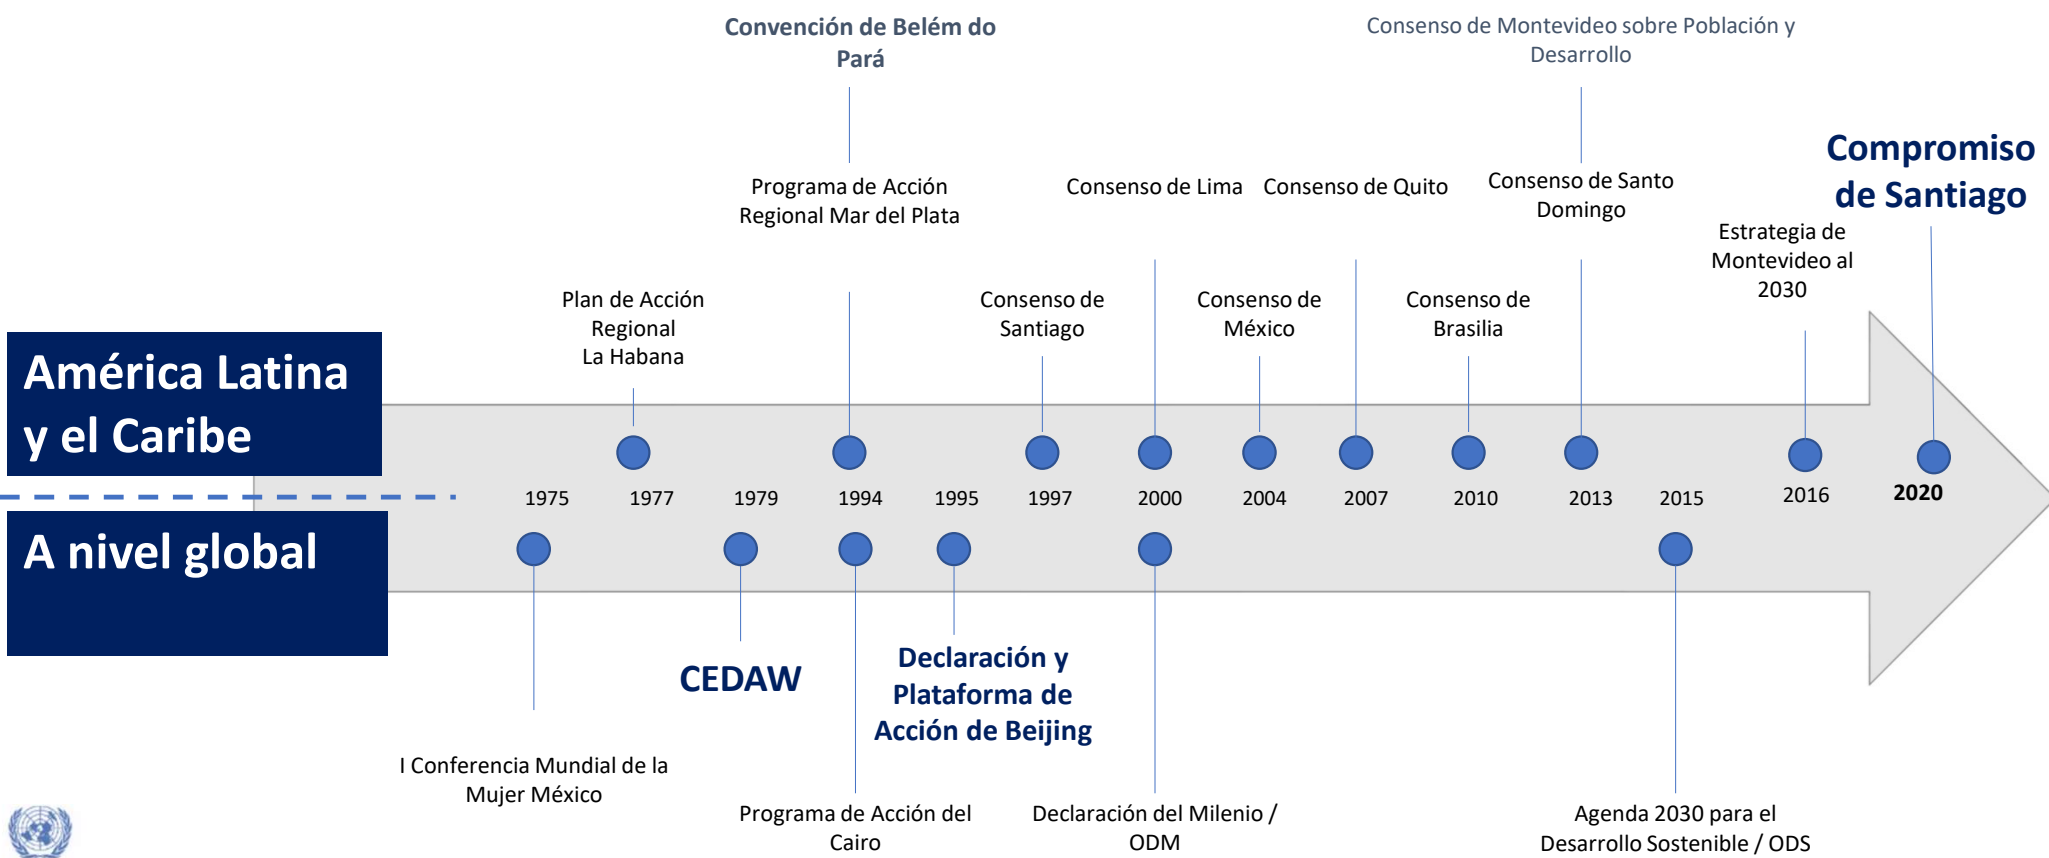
América Latina y el Caribe

A nivel global

Convención de Belém do Pará

Consenso de Montevideo sobre Población y Desarrollo

Compromiso de Santiago

Programa de Acción Regional Mar del Plata

Consenso de Lima

Consenso de Quito

Consenso de Santo Domingo

Estrategia de Montevideo al 2030

Plan de Acción Regional La Habana

Consenso de Santiago

Consenso de México

Consenso de Brasilia

1975

1977

1979

1994

1995

1997

2000

2004

2007

2010

2013

2015

2016

2020

CEDAW

Declaración y Plataforma de Acción de Beijing

I Conferencia Mundial de la Mujer México

Programa de Acción del Cairo

Declaración del Milenio / ODM

Agenda 2030 para el Desarrollo Sostenible / ODS